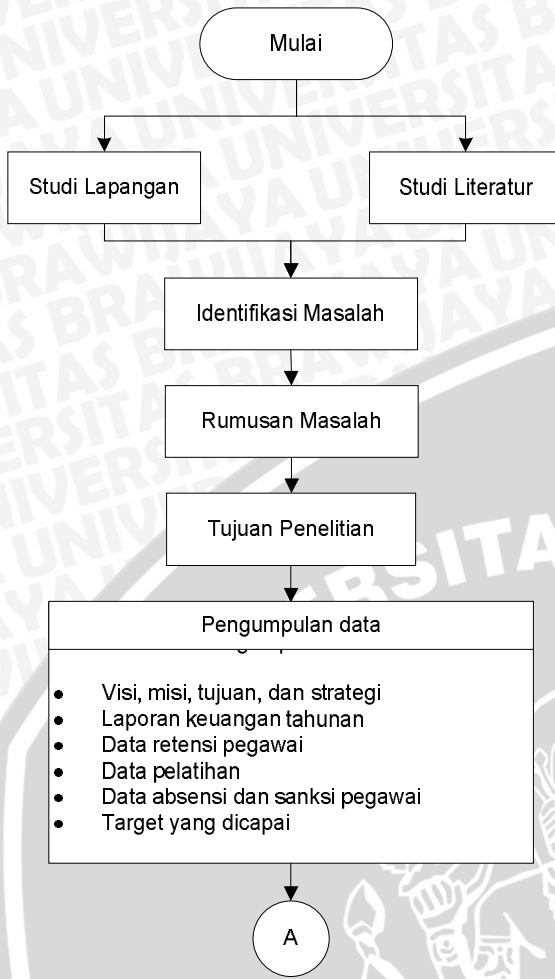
Mulai

Studi Lapangan

Studi Literatur

Identifikasi Masalah

Rumusan Masalah

Tujuan Penelitian

Pengumpulan data

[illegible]

- Visi, misi, tujuan, dan strategi
- Laporan keuangan tahunan
- Data retensi pegawai
- Data pelatihan
- Data absensi dan sanksi pegawai
- Target yang dicapai

A